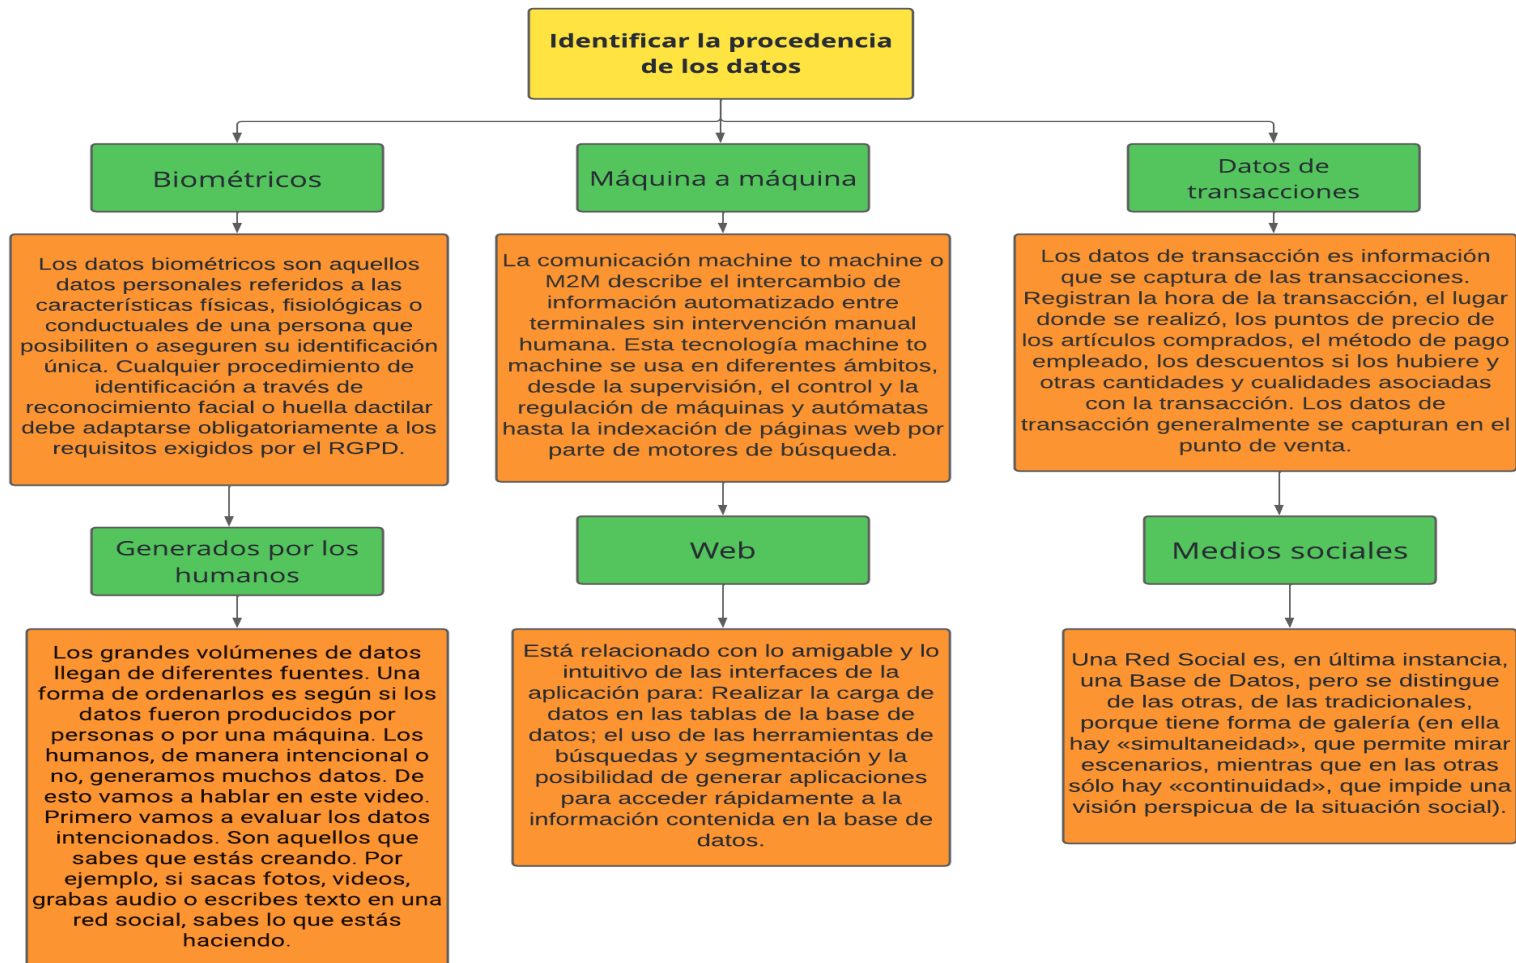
Identificar la procedencia de los datos

Biométricos

Los datos biométricos son aquellos datos personales referidos a las características físicas, fisiológicas o conductuales de una persona que posibiliten o aseguren su identificación única. Cualquier procedimiento de identificación a través de reconocimiento facial o huella dactilar debe adaptarse obligatoriamente a los requisitos exigidos por el RGPD.

Generados por los humanos

Los grandes volúmenes de datos llegan de diferentes fuentes. Una forma de ordenarlos es según si los datos fueron producidos por personas o por una máquina. Los humanos, de manera intencional o no, generamos muchos datos. De esto vamos a hablar en este video. Primero vamos a evaluar los datos intencionados. Son aquellos que sabes que estás creando. Por ejemplo, si sacas fotos, videos, grabas audio o escribes texto en una red social, sabes lo que estás haciendo.

Máquina a máquina

La comunicación machine to machine o M2M describe el intercambio de información automatizado entre terminales sin intervención manual humana. Esta tecnología machine to machine se usa en diferentes ámbitos, desde la supervisión, el control y la regulación de máquinas y autómatas hasta la indexación de páginas web por parte de motores de búsqueda.

Web

Está relacionado con lo amigable y lo intuitivo de las interfaces de la aplicación para: Realizar la carga de datos en las tablas de la base de datos; el uso de las herramientas de búsquedas y segmentación y la posibilidad de generar aplicaciones para acceder rápidamente a la información contenida en la base de datos.

Datos de transacciones

Los datos de transacción es información que se captura de las transacciones. Registran la hora de la transacción, el lugar donde se realizó, los puntos de precio de los artículos comprados, el método de pago empleado, los descuentos si los hubiere y otras cantidades y cualidades asociadas con la transacción. Los datos de transacción generalmente se capturan en el punto de venta.

Medios sociales

Una Red Social es, en última instancia, una Base de Datos, pero se distingue de las otras, de las tradicionales, porque tiene forma de galería (en ella hay «simultaneidad», que permite mirar escenarios, mientras que en las otras sólo hay «continuidad», que impide una visión perspicua de la situación social).